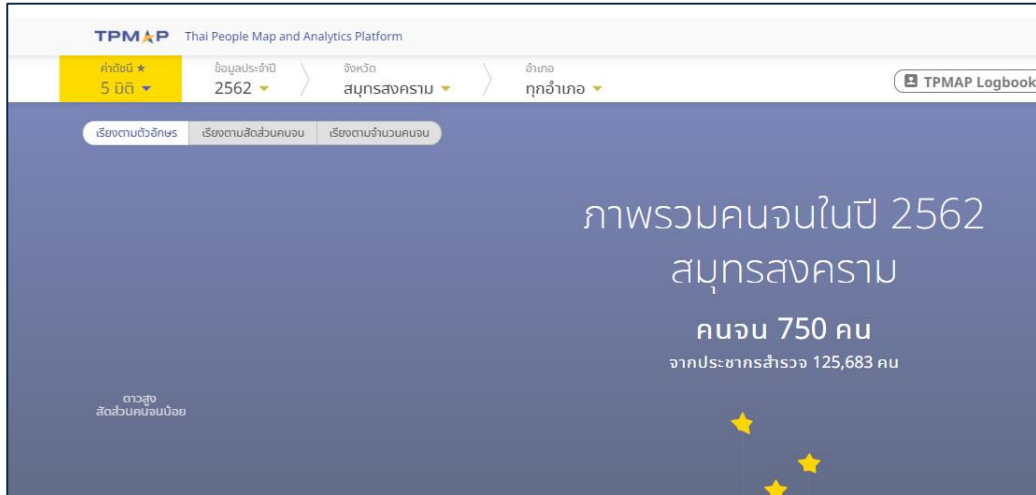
TPMAP Thai People Map and Analytics Platform

ค่าดัชนี ★
5 มิติ

ข้อมูลประจำปี
2562

จังหวัด
สมุทรสงคราม

อำเภอ
ทุกอำเภอ

TPMAP Logbook

เรียงตามตัวอักษร | เรียงตามสัดส่วนคนจน | เรียงตามจำนวนคนจน

ภาพรวมคนจนในปี 2562
สมุทรสงคราม

คนจน 750 คน
จากประชากรสำรวจ 125,683 คน

ดาวสูง
สัดส่วนคนจนน้อย